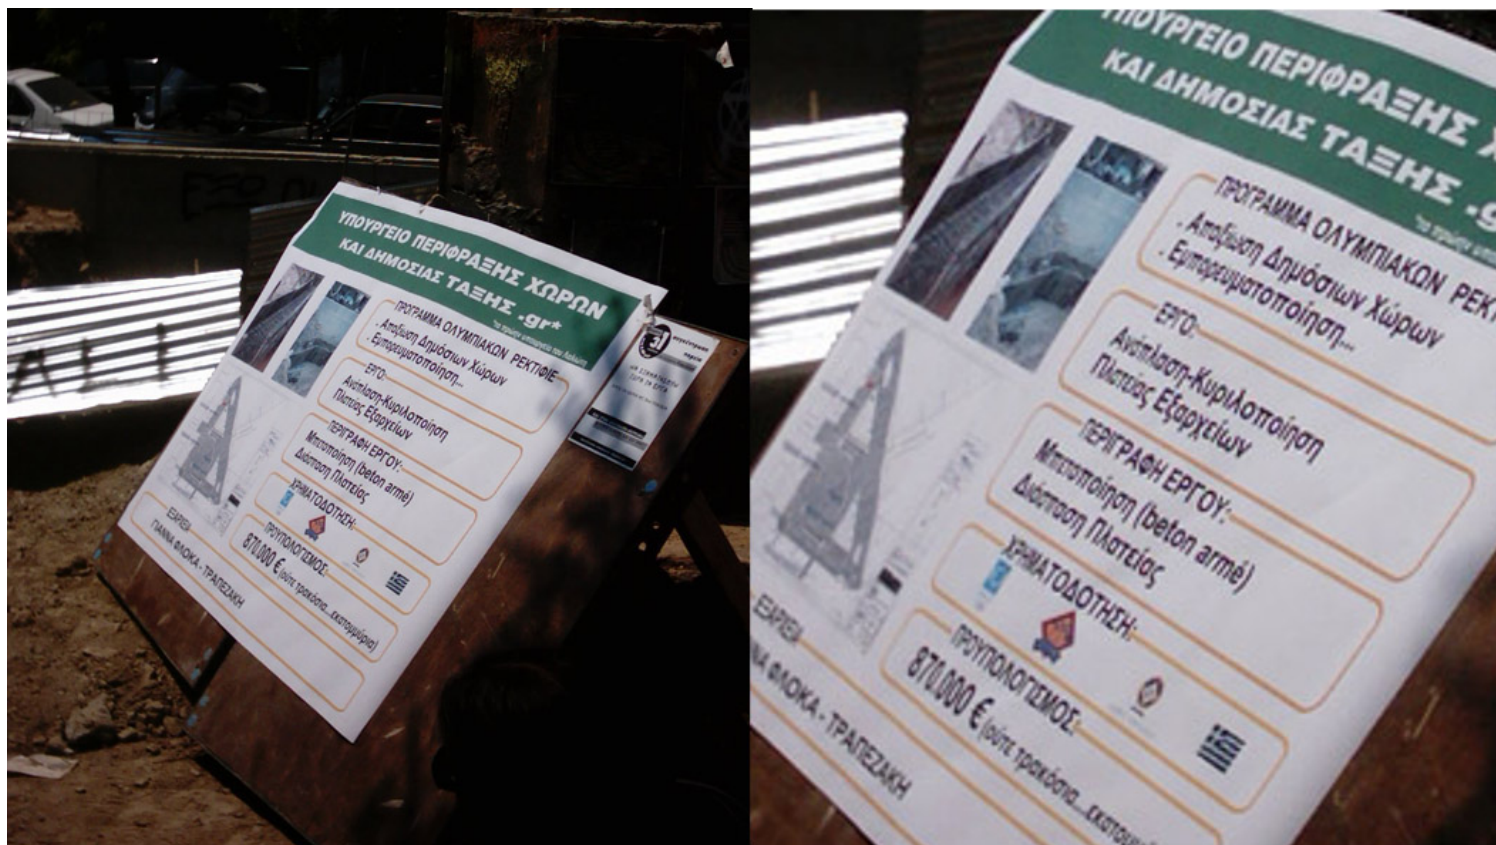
ΥΠΟΥΡΓΕΙΟ ΠΕΡΙΦΡΑΞΗΣ ΧΩΡΩΝ
ΚΑΙ ΔΗΜΟΣΙΑΣ ΤΑΞΗΣ .gr*
*το πρώτο υπουργείο του δήμου

ΠΡΟΓΡΑΜΜΑ ΟΛΥΜΠΙΑΚΩΝ ΡΕΚΤΙΦΙΕ
. Αποξύωση Δημόσιων Χώρων
. Εμπορευματοποίηση...

ΕΡΓΟ:
Ανάπλαση-Κυριλοποίηση
Πλατείας Εξαρχείων

ΠΕΡΙΓΡΑΦΗ ΕΡΓΟΥ:
Μπετοποίηση (beton armé)
Διάσπαση Πλατείας

ΧΡΗΜΑΤΟΔΟΤΗΣΗ:

ΠΡΟΥΠΟΛΟΓΙΣΜΟΣ:
870.000 € (ούτε τρακόσια...εκατομμύρια)

ΕΞΑΡΧΕΙΑ
ΓΙΑΝΝΑ ΦΛΟΚΑ - ΤΡΑΠΕΖΑΚΗ

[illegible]